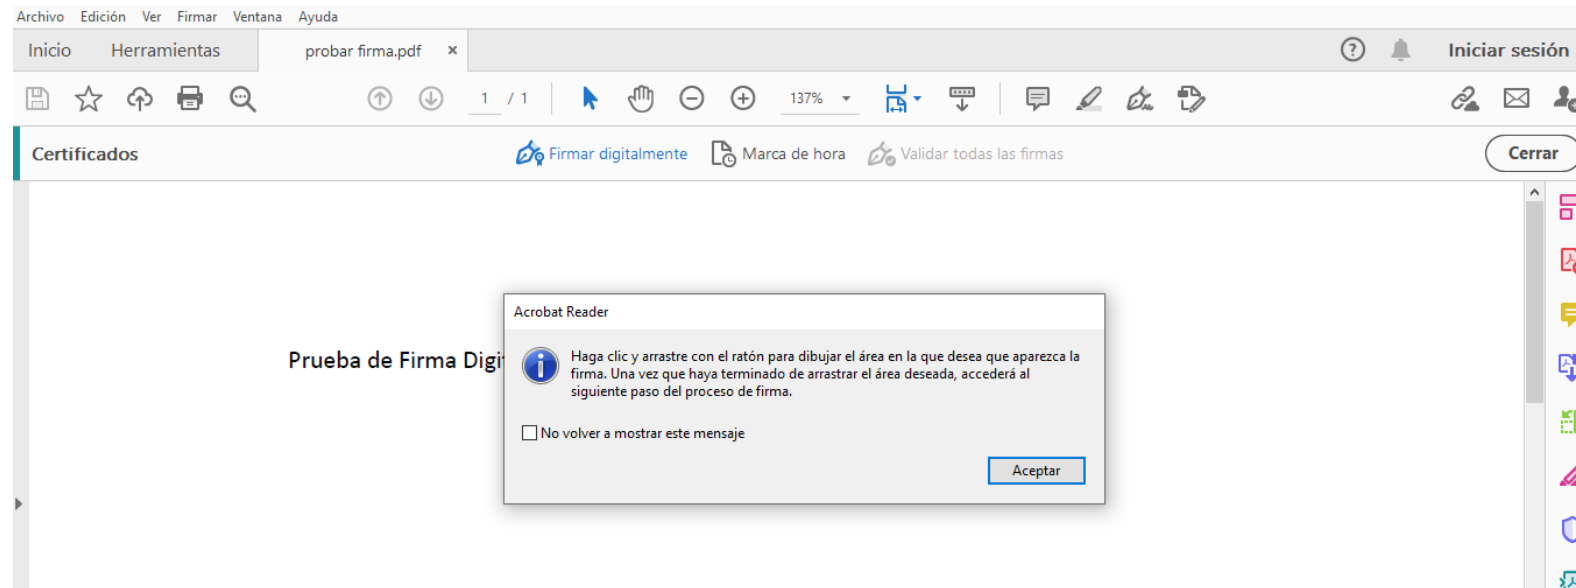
Archivo Edición Ver Firmar Ventana Ayuda

Inicio Herramientas probar firma.pdf ×

Iniciar sesión

1 / 1

137%

Certificados

Firmar digitalmente

Marca de hora

Validar todas las firmas

Cerrar

Prueba de Firma Digi

Acrobat Reader

Haga clic y arrastre con el ratón para dibujar el área en la que desea que aparezca la firma. Una vez que haya terminado de arrastrar el área deseada, accederá al siguiente paso del proceso de firma.

No volver a mostrar este mensaje

Aceptar